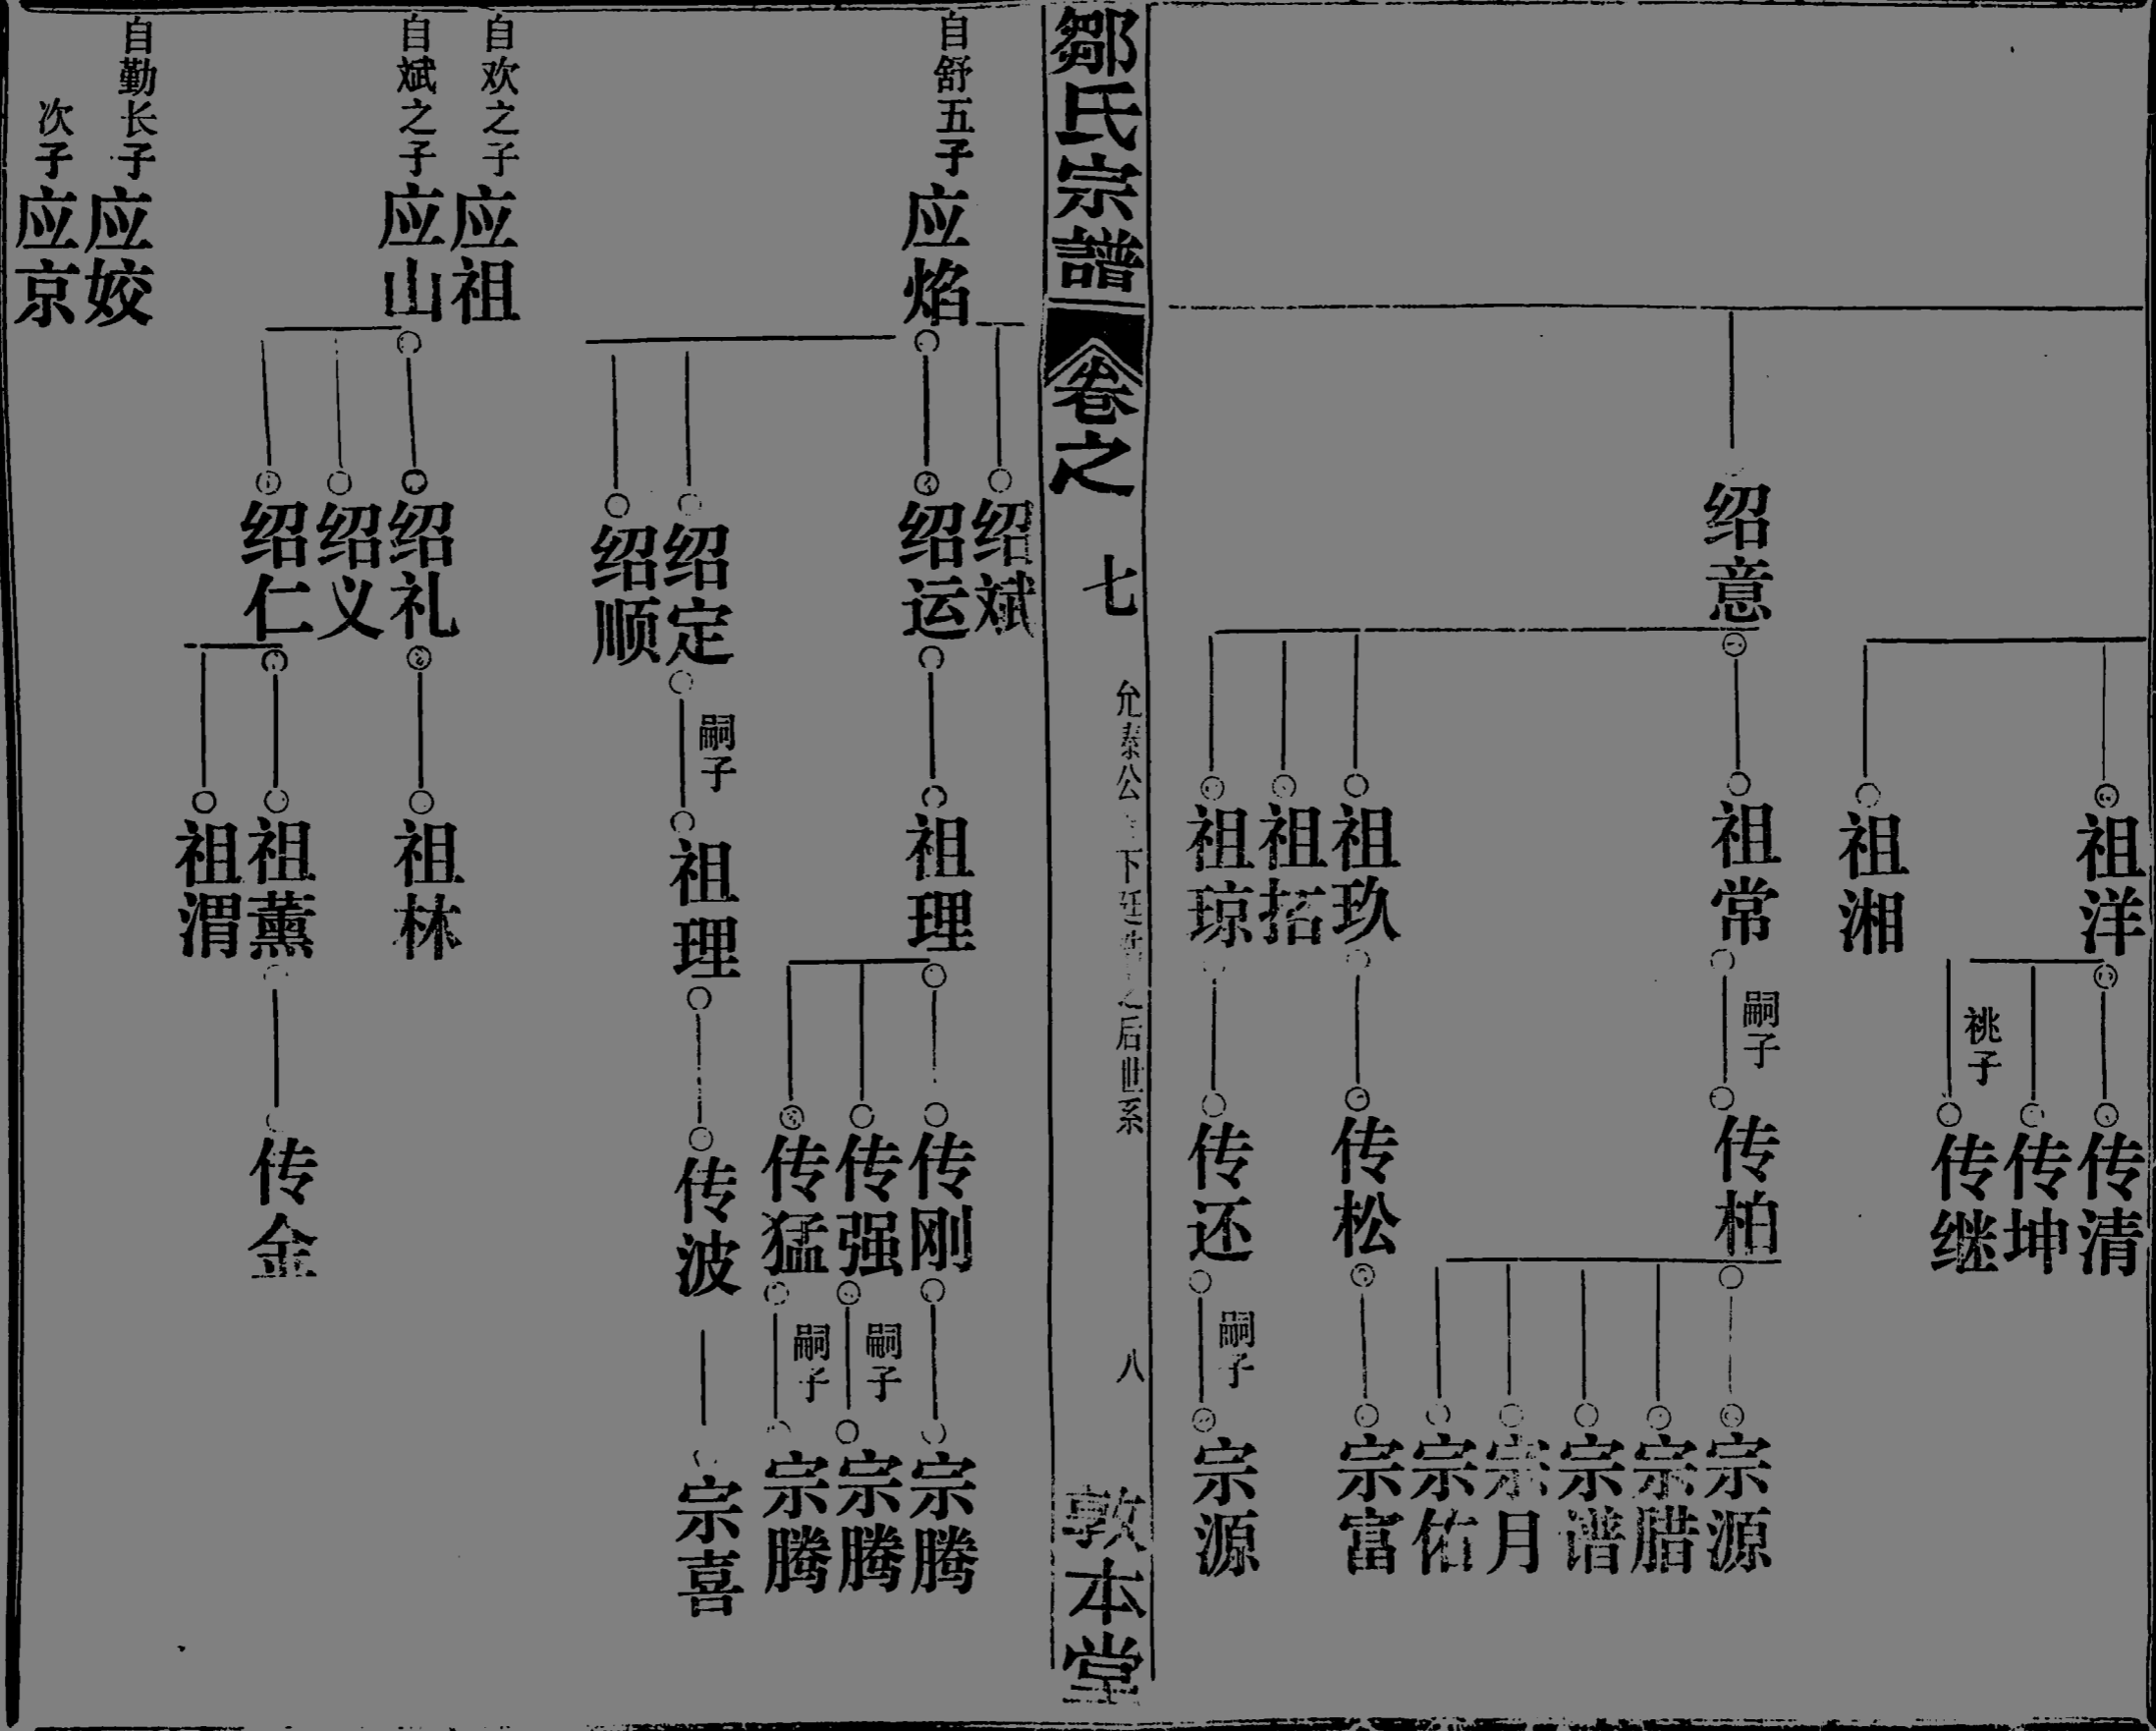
鄒氏宗譜 卷之七

允泰公下廷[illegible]之后世系

八

敦本堂

自勤长子
应姣

次子
应京

自斌之子
应山

自欢之子
应祖

绍仁
绍义
绍礼

祖渭
祖薰
祖林

传金

自舒五子
应焰

绍顺
绍定
绍运
绍斌

嗣子
祖理

祖理

传波

宗喜

传猛
传强
传刚

嗣子
嗣子

宗腾
宗腾
宗腾

绍意

祖琼
祖掐
祖玖
祖常

嗣子

传还
传松
传柏

嗣子

宗源

宗富
宗佑
宗月
宗谱
宗腊
宗源

祖湘
祖洋

祧子

传继
传坤
传清